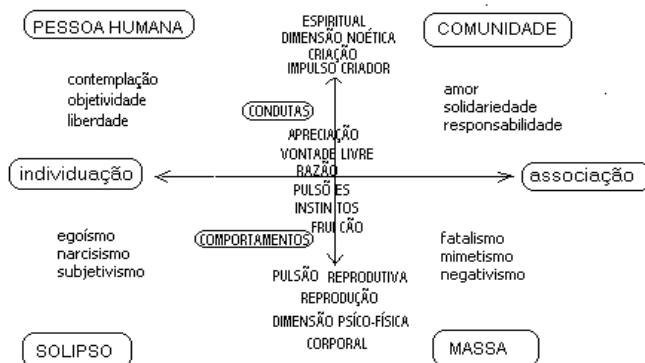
PESSOA HUMANA

ESPIRITUAL
DIMENSÃO NOÉTICA
CRIAÇÃO
IMPULSO CRIADOR

COMUNIDADE

contemplação
objetividade
liberdade

CONDUTAS

amor
solidariedade
responsabilidade

APRECIAÇÃO
VONTADE LIVRE
RAZÃO

individuação

associação

PULSÕES
INSTINTOS
FRUIÇÃO

egoísmo
narcisismo
subjetivismo

COMPORTAMENTOS

fatalismo
mimetismo
negativismo

PULSÃO REPRODUTIVA
REPRODUÇÃO
DIMENSÃO PSÍCO-FÍSICA
CORPORAL

SOLIPSO

MASSA